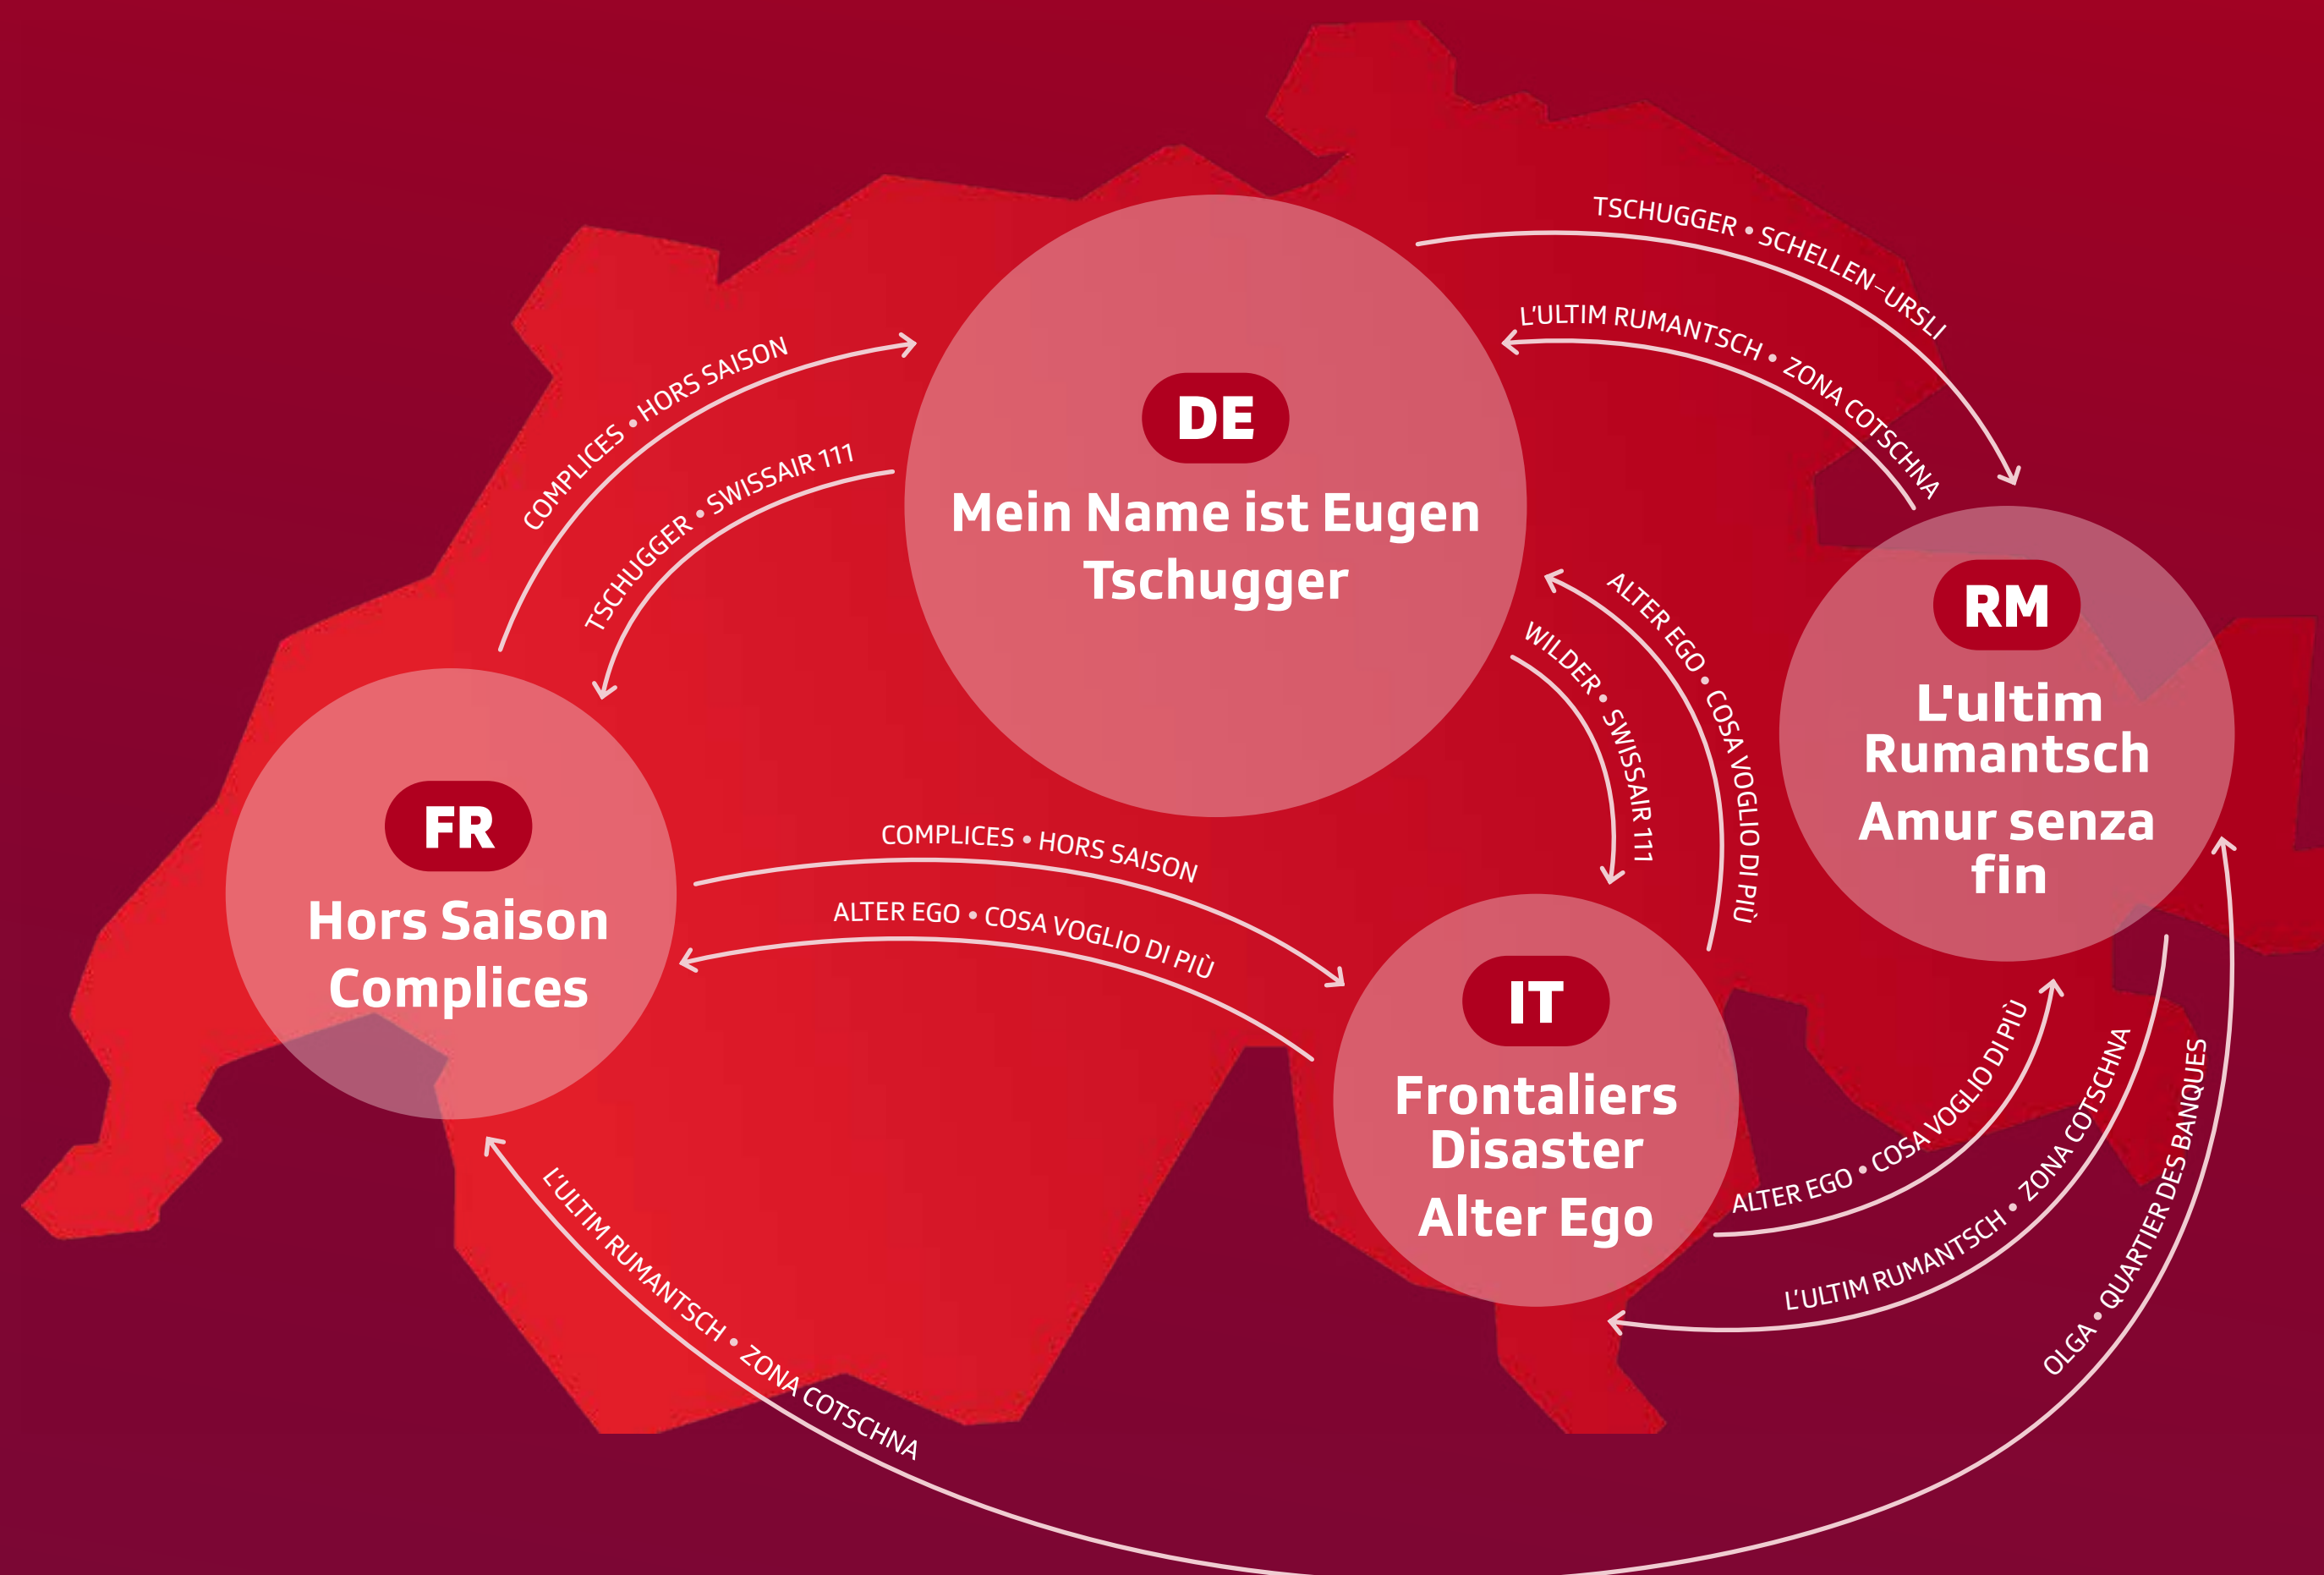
DE
Mein Name ist Eugen
Tschugger

TSCHUGGER • SCHELLEN-URSLI

L'ULTIM RUMANTSCH • ZONA COTSCHNA

COMPLICES • HORS SAISON

TSCHUGGER • SWISSAIR 111

ALTER EGO • COSA VOGLIO DI PIÙ

WILDER • SWISSAIR 111

RM
L'ultim
Rumantsch
Amur senza
fin

FR
Hors Saison
Complices

COMPLICES • HORS SAISON

ALTER EGO • COSA VOGLIO DI PIÙ

IT
Frontaliers
Disaster
Alter Ego

ALTER EGO • COSA VOGLIO DI PIÙ

L'ULTIM RUMANTSCH • ZONA COTSCHNA

OLGA • QUARTIER DES BANQUES

L'ULTIM RUMANTSCH • ZONA COTSCHNA